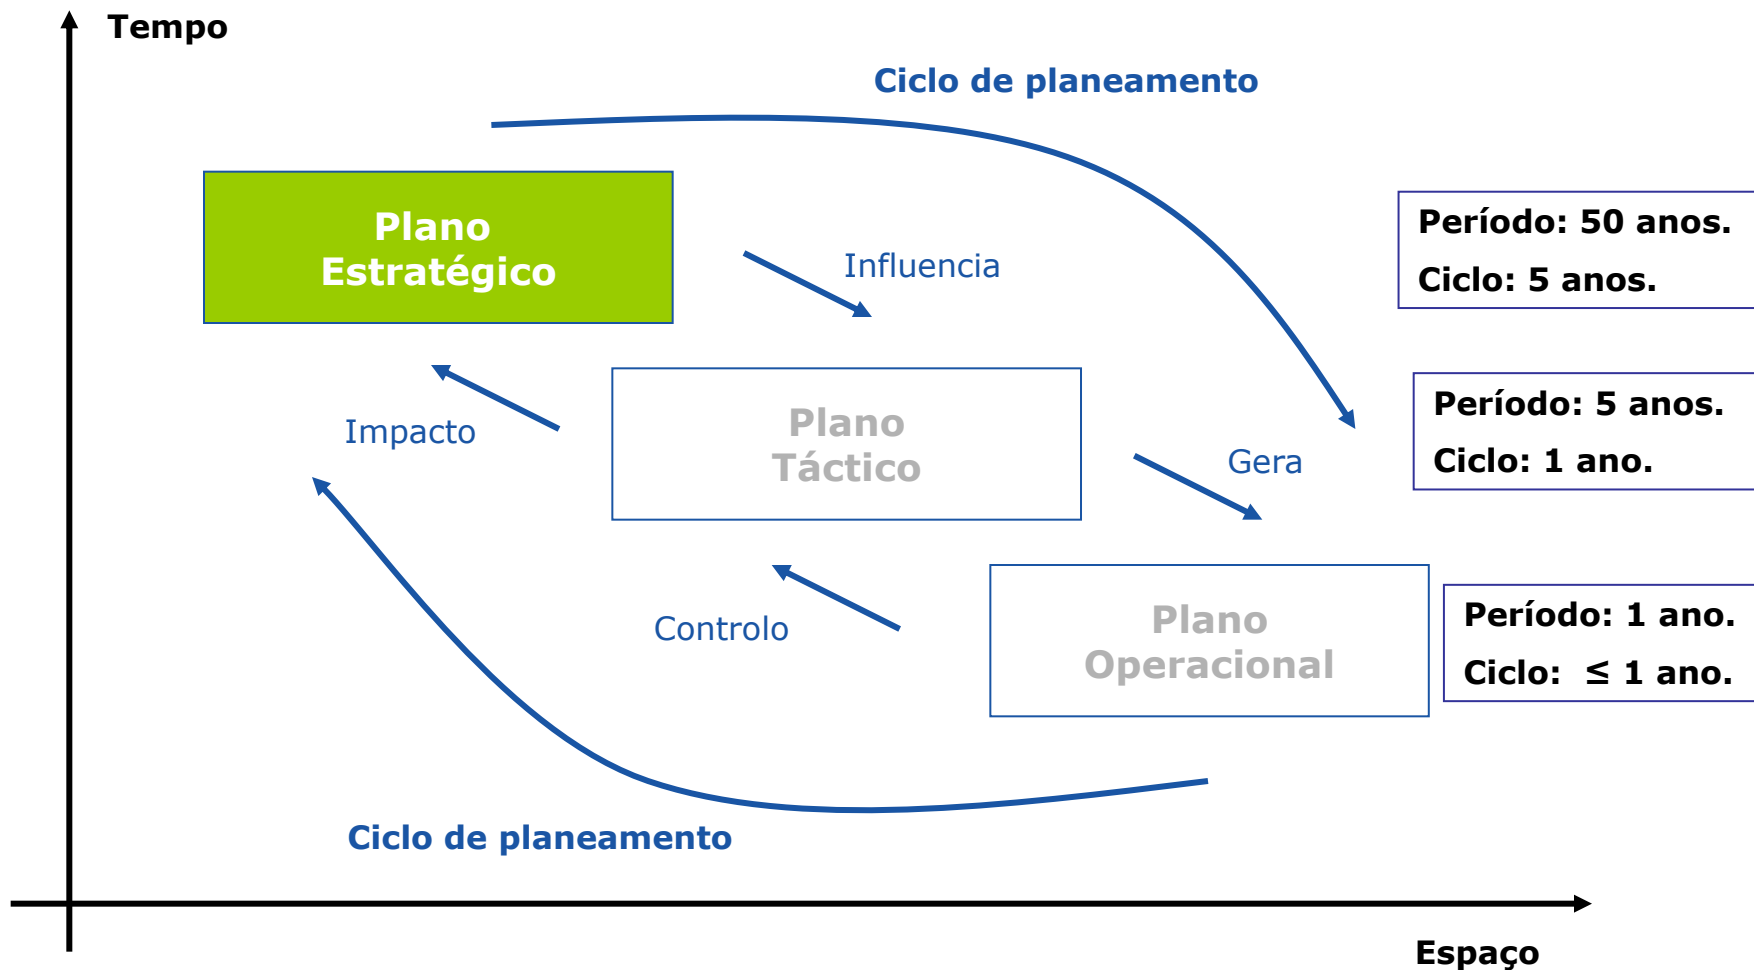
Tempo

Ciclo de planeamento

Plano Estratégico

Influencia

Período: 50 anos.
Ciclo: 5 anos.

Impacto

Plano Táctico

Gera

Período: 5 anos.
Ciclo: 1 ano.

Controlo

Plano Operacional

Período: 1 ano.
Ciclo: $\leq$ 1 ano.

Ciclo de planeamento

Espaço